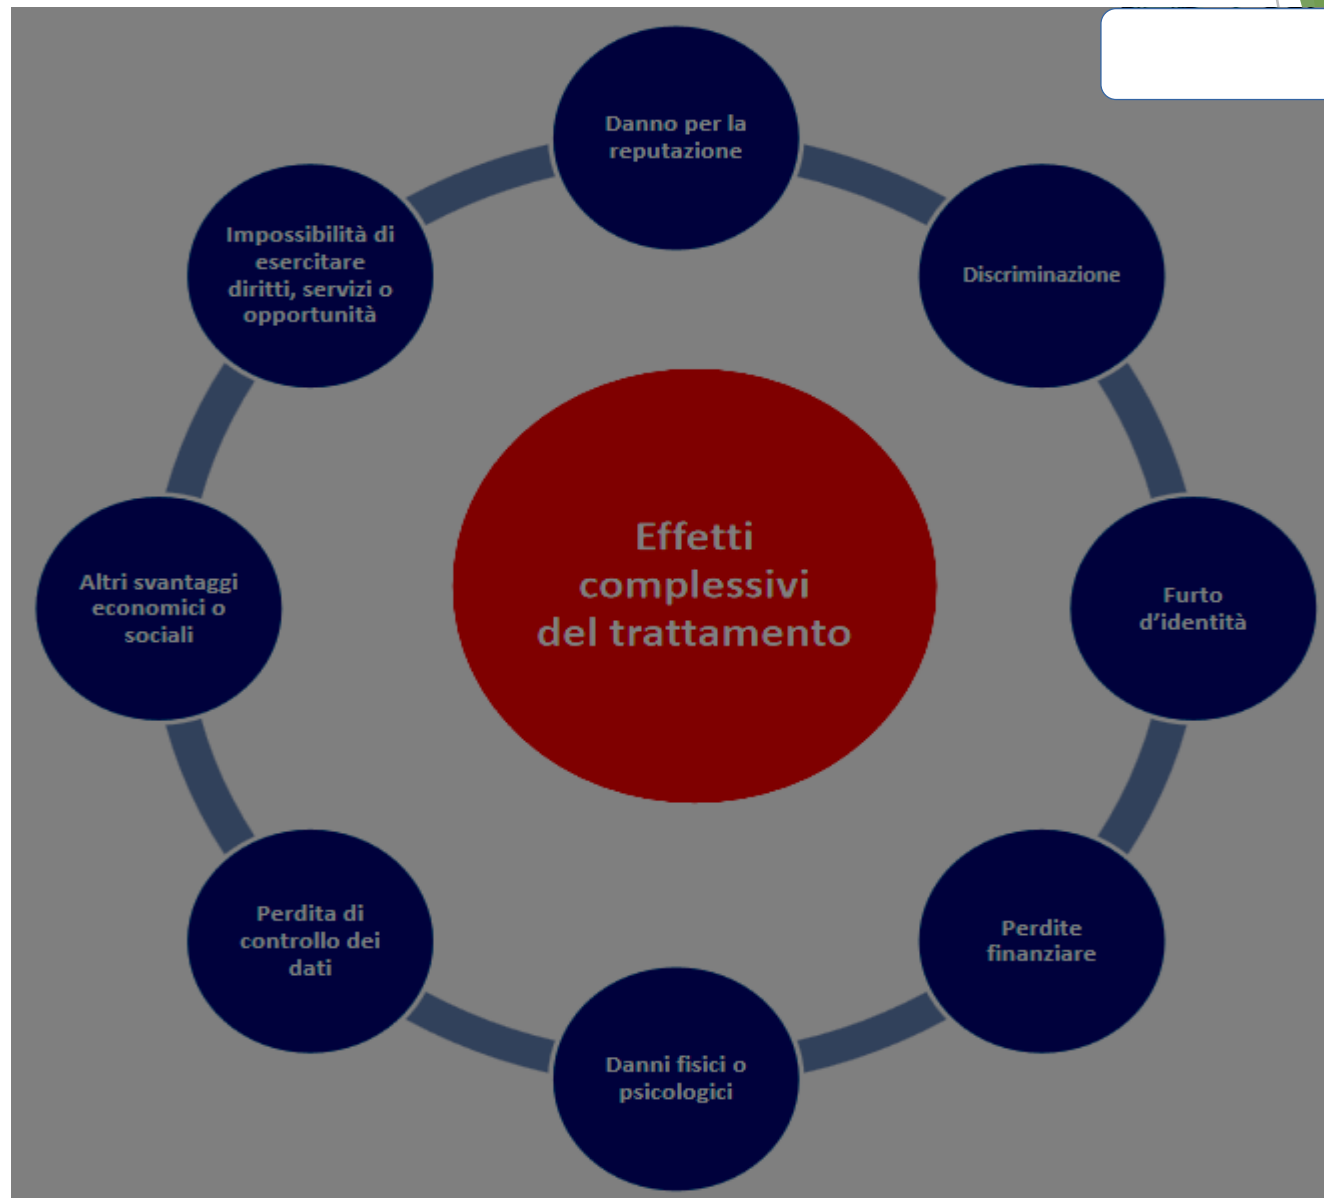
Effetti complessivi del trattamento

Danno per la reputazione

Discriminazione

Furto d’identità

Perdite finanziare

Danni fisici o psicologici

Perdita di controllo dei dati

Altri svantaggi economici o sociali

Impossibilità di esercitare diritti, servizi o opportunità